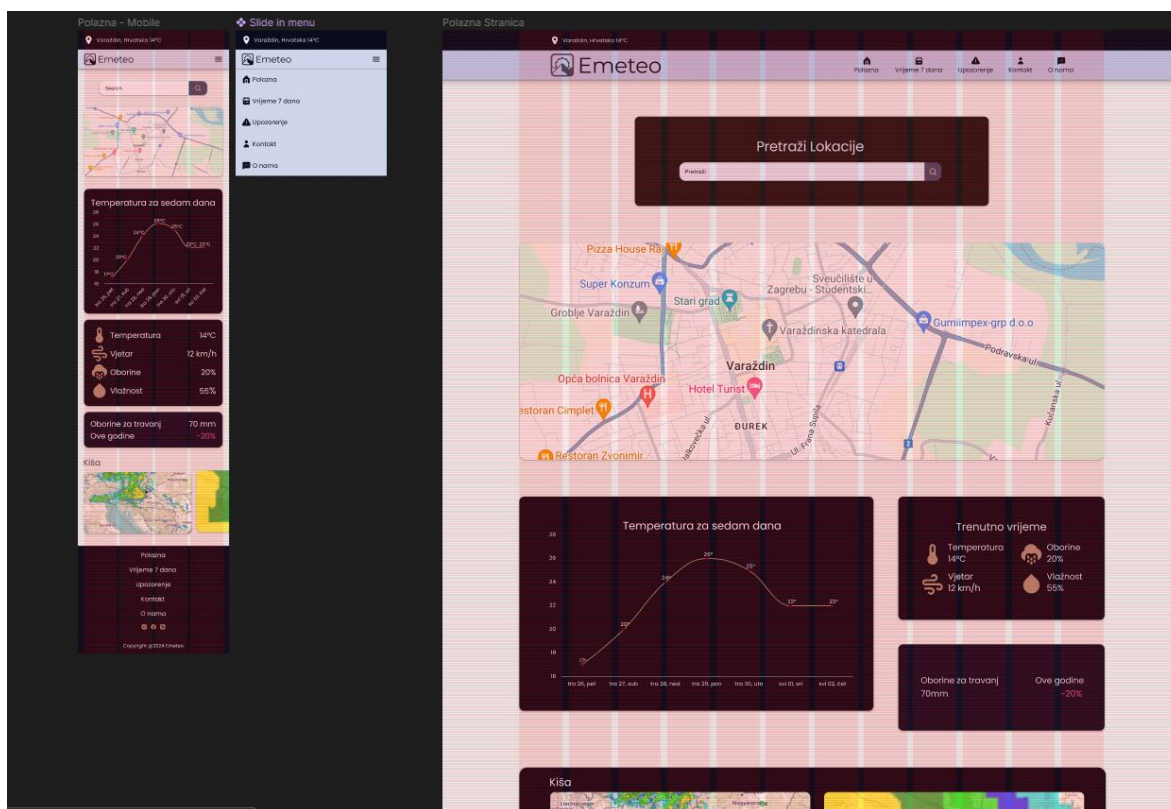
Polazna - Mobile

Varaždin, Hrvatska 14°C

Emeteo

Search

Temperatura za sedam dana

Temperatura 14°C
Vjetar 12 km/h
Oborine 20%
Vlažnost 55%

Oborine za travanj 70 mm
Ove godine -20%

Kiša

Polazna
Vrijeme 7 dana
Upozorenje
Kontakt
O nama

Copyright @2024 Emeteo

Slide in menu

Varaždin, Hrvatska 14°C

Emeteo

Polazna
Vrijeme 7 dana
Upozorenje
Kontakt
O nama

Polazna Stranica

Varaždin, Hrvatska 14°C

Emeteo

Polazna Vrijeme 7 dana Upozorenje Kontakt O nama

Pretraži Lokacije

Pretraži

Pizza House Ra
Super Konzum
Sveučilište u Zagrebu - Studentski...
Stari grad
Groblje Varaždin
Varaždinska katedrala
Gumiimpex-grp d.o.o
Podravska ul.
Varaždin
Opća bolnica Varaždin
Hotel Turist
estoran Cimplet
ĐUREK
Restoran Zvonimir

Temperatura za sedam dana

| 26 |
| 24 |
| 22 |
| 20 |
| 18 |
| 16 |

17° 20° 24° 26° 25° 22° 22°

tra 26, pet tra 27, sub tra 28, ned tra 29, pon tra 30, uto svi 01, sri svi 02, čet

Trenutno vrijeme

Temperatura 14°C
Oborine 20%
Vjetar 12 km/h
Vlažnost 55%

Oborine za travanj 70mm
Ove godine -20%

Kiša